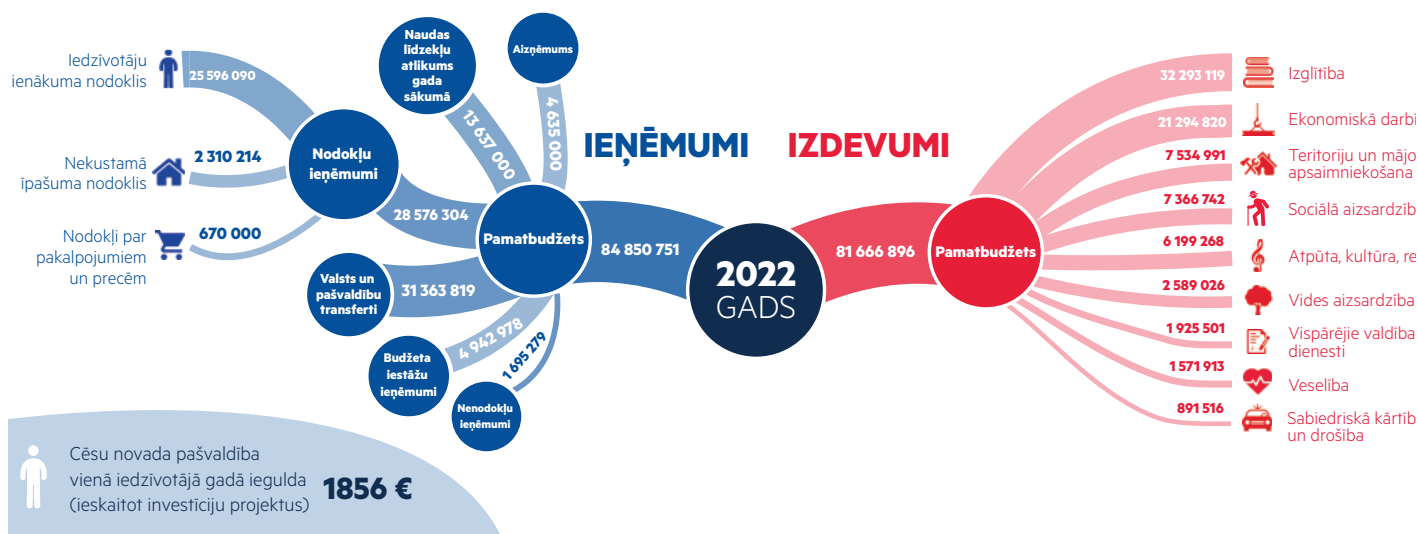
Iedzīvotāju ienākuma nodoklis
25 596 090

Nekustamā īpašuma nodoklis
2 310 214

Nodokļi par pakalpojumiem un precēm
670 000

Nodokļu ieņēmumi

Naudas līdzekļu atlikums gada sākumā
13 637 000

Aizņēmums
4 635 000

28 576 304

Pamatbudžets

Valsts un pašvaldību transferti
31 363 819

Budžeta iestāžu ieņēmumi
4 942 978

Nenodokļu ieņēmumi
1 695 279

84 850 751

IEŅĒMUMI

IZDEVUMI

2022 GADS

81 666 896

Pamatbudžets

32 293 119 Izglītība
21 294 820 Ekonomiskā darbī
7 534 991 Teritoriju un mājo apsaimniekošana
7 366 742 Sociālā aizsardzīb
6 199 268 Atpūta, kultūra, re
2 589 026 Vides aizsardzība
1 925 501 Vispārējie valdība dienesti
1 571 913 Veselība
891 516 Sabiedriskā kārtīb un drošība

Cēsu novada pašvaldība vienā iedzīvotājā gadā iegulda (ieskaitot investīciju projektus) 1856 €